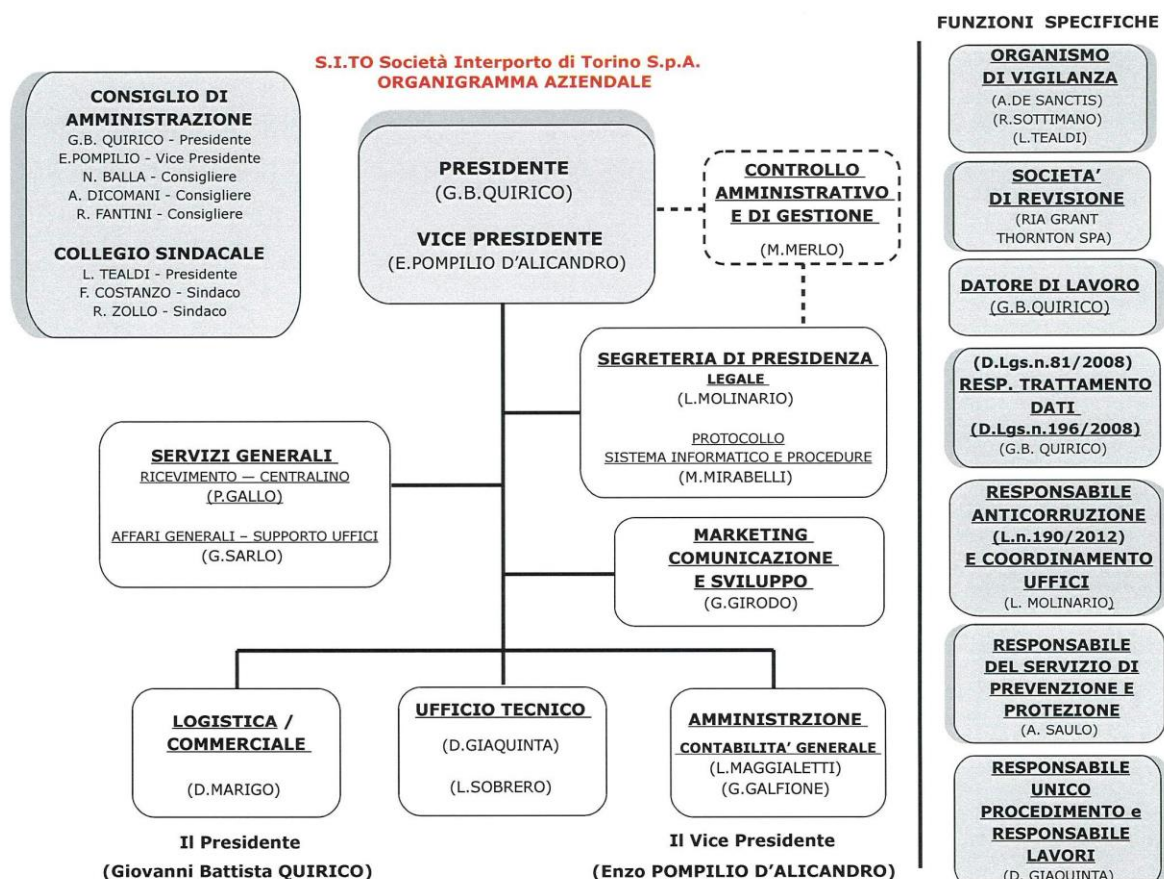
S.I.TO Società Interporto di Torino S.p.A.
ORGANIGRAMMA AZIENDALE

CONSIGLIO DI AMMINISTRAZIONE
G.B. QUIRICO - Presidente
E.POMPILIO - Vice Presidente
N. BALLA - Consigliere
A. DICOMANI - Consigliere
R. FANTINI - Consigliere

COLLEGIO SINDACALE
L. TEALDI - Presidente
F. COSTANZO - Sindaco
R. ZOLLO - Sindaco

PRESIDENTE
(G.B.QUIRICO)

VICE PRESIDENTE
(E.POMPILIO D'ALICANDRO)

CONTROLLO AMMINISTRATIVO E DI GESTIONE
(M.MERLO)

SEGRETERIA DI PRESIDENZA
LEGALE
(L.MOLINARIO)

PROTOCOLLO
SISTEMA INFORMATICO E PROCEDURE
(M.MIRABELLI)

SERVIZI GENERALI
RICEVIMENTO — CENTRALINO
(P.GALLO)

AFFARI GENERALI – SUPPORTO UFFICI
(G.SARLO)

MARKETING COMUNICAZIONE E SVILUPPO
(G.GIRODO)

LOGISTICA / COMMERCIALE
(D.MARIGO)

UFFICIO TECNICO
(D.GIAQUINTA)
(L.SOBRERO)

AMMINISTRZIONE
CONTABILITA' GENERALE
(L.MAGGIALETTI)
(G.GALFIONE)

Il Presidente
(Giovanni Battista QUIRICO)

Il Vice Presidente
(Enzo POMPILIO D'ALICANDRO)

FUNZIONI SPECIFICHE

ORGANISMO DI VIGILANZA
(A.DE SANCTIS)
(R.SOTTIMANO)
(L.TEALDI)

SOCIETA' DI REVISIONE
(RIA GRANT THORNTON SPA)

DATORE DI LAVORO
(G.B.QUIRICO)

(D.Lgs.n.81/2008)
RESP. TRATTAMENTO DATI
(D.Lgs.n.196/2008)
(G.B. QUIRICO)

RESPONSABILE ANTICORRUZIONE
(L.n.190/2012)
E COORDINAMENTO UFFICI
(L. MOLINARIO)

RESPONSABILE DEL SERVIZIO DI PREVENZIONE E PROTEZIONE
(A. SAULO)

RESPONSABILE UNICO PROCEDIMENTO e RESPONSABILE LAVORI
(D. GIAQUINTA)